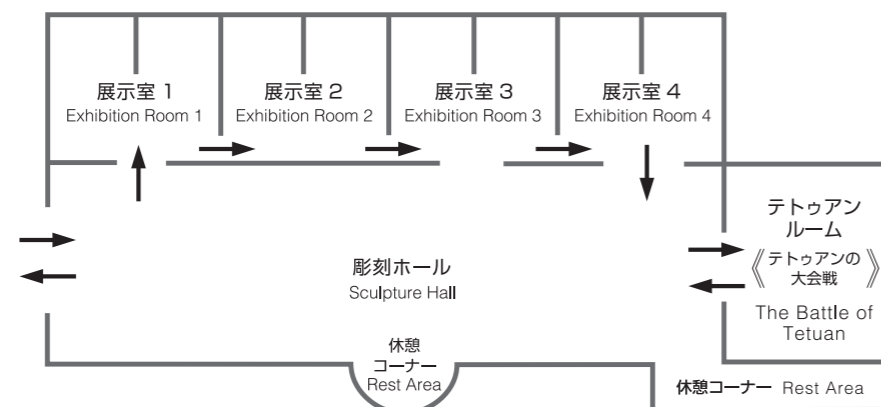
展示室 1
Exhibition Room 1

展示室 2
Exhibition Room 2

展示室 3
Exhibition Room 3

展示室 4
Exhibition Room 4

テトゥアンルーム
《テトゥアンの大会戦》
The Battle of Tetuan

彫刻ホール
Sculpture Hall

休憩コーナー
Rest Area

休憩コーナー Rest Area